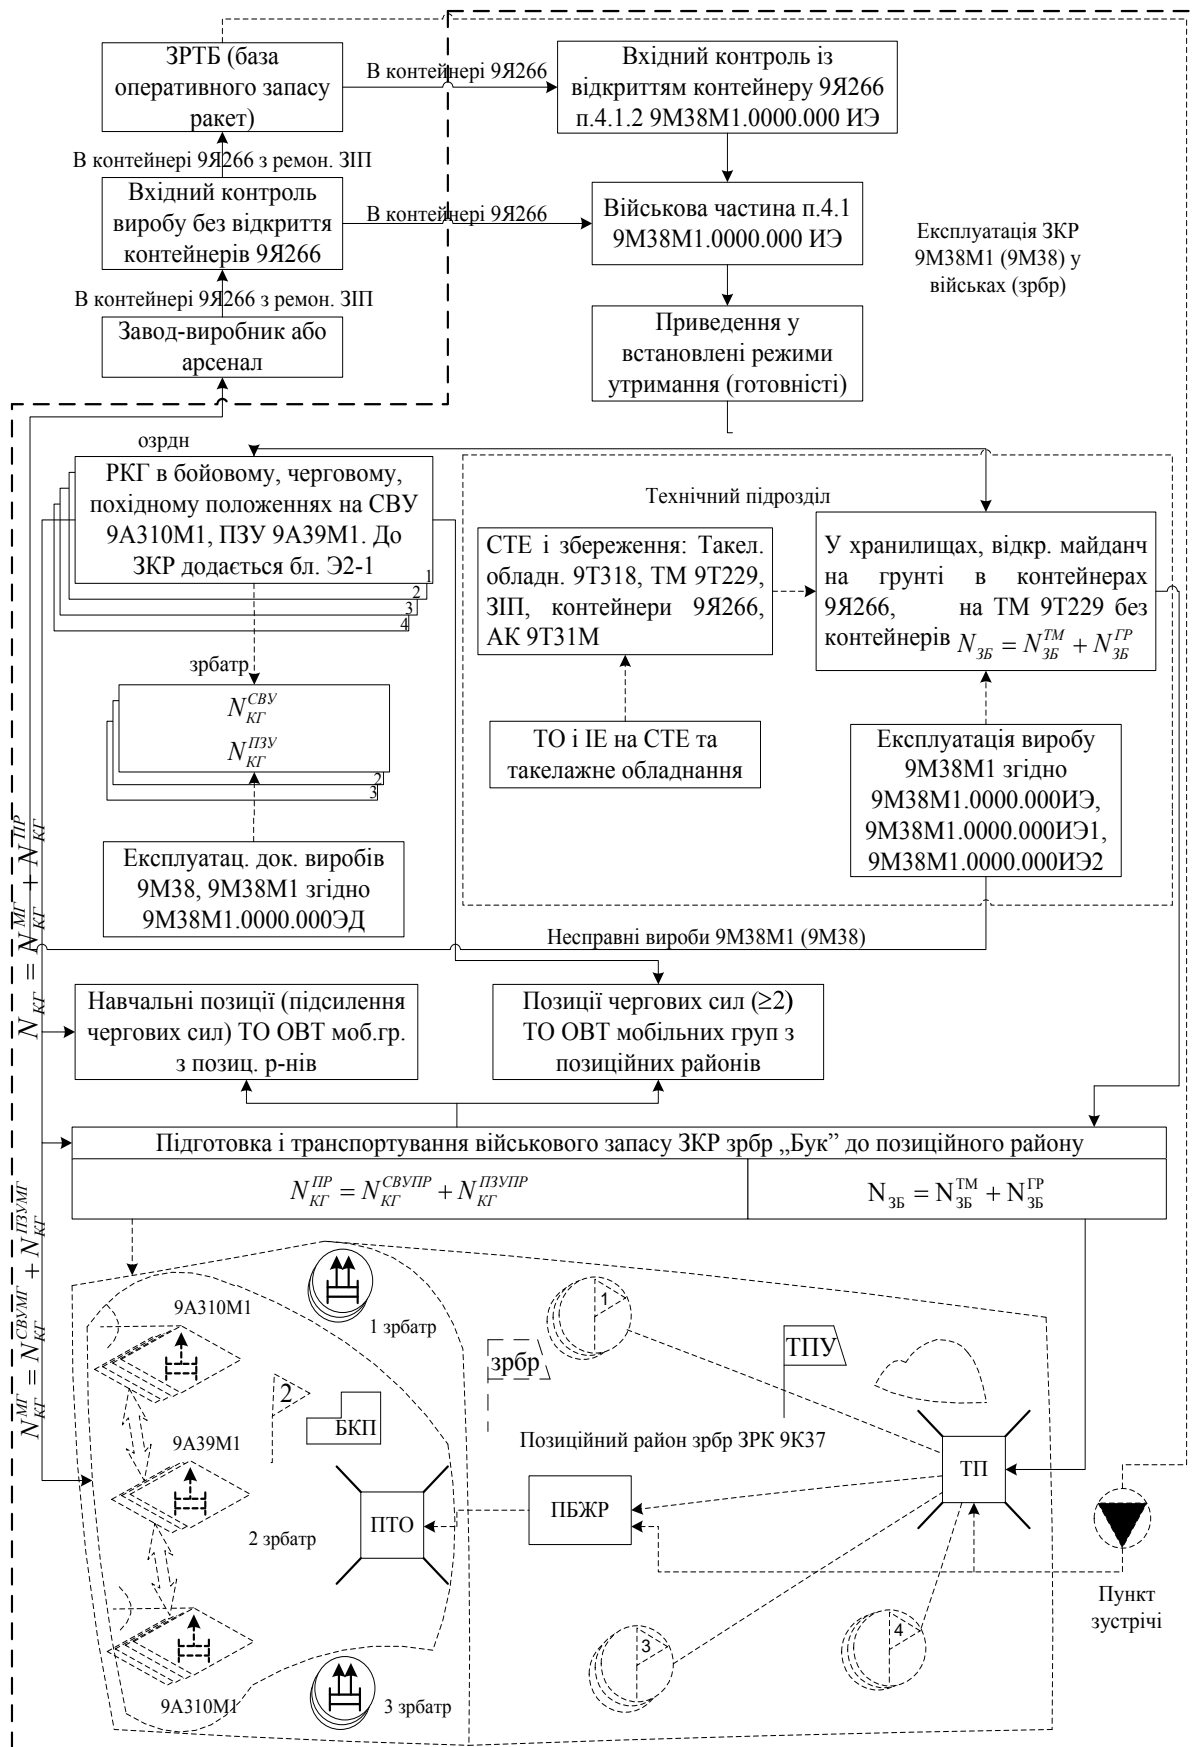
ЗРТБ (база оперативного запасу ракет)

В контейнері 9Я266

Вхідний контроль із відкриттям контейнеру 9Я266 п.4.1.2 9М38М1.0000.000 ИЭ

В контейнері 9Я266 з ремон. ЗІП

Вхідний контроль виробу без відкриття контейнерів 9Я266

В контейнері 9Я266

Військова частина п.4.1 9М38М1.0000.000 ИЭ

Експлуатація ЗКР 9М38М1 (9М38) у військах (зрбр)

В контейнері 9Я266 з ремон. ЗІП

Завод-виробник або арсенал

Приведення у встановлені режими утримання (готовності)

озрдн

РКГ в бойовому, черговому, похідному положеннях на СВУ 9А310М1, ПЗУ 9А39М1. До ЗКР додається бл. Э2-1

1
2
3
4

Технічний підрозділ

СТЕ і збереження: Такел. обладн. 9Т318, ТМ 9Т229, ЗІП, контейнери 9Я266, АК 9Т31М

У хранилищах, відкр. майданч на грунті в контейнерах 9Я266, на ТМ 9Т229 без контейнерів $N_{ЗБ} = N_{ЗБ}^{ТМ} + N_{ЗБ}^{ГР}$

зрбатр

$N_{КГ}^{СВУ}$
$N_{КГ}^{ПЗУ}$

2
3

ТО і ІЕ на СТЕ та такелажне обладнання

Експлуатація виробу 9М38М1 згідно 9М38М1.0000.000ИЭ, 9М38М1.0000.000ИЭ1, 9М38М1.0000.000ИЭ2

Експлуатац. док. виробів 9М38, 9М38М1 згідно 9М38М1.0000.000ЭД

$N_{КГ} = N_{КГ}^{МГ} + N_{КГ}^{ПР}$

Несправні вироби 9М38М1 (9М38)

Навчальні позиції (підсилення чергових сил) ТО ОВТ моб.гр. з позиц. р-нів

Позиції чергових сил (≥2) ТО ОВТ мобільних груп з позиційних районів

Підготовка і транспортування військового запасу ЗКР зрбр „Бук" до позиційного району

$N_{КГ}^{ПР} = N_{КГ}^{СВУПР} + N_{КГ}^{ПЗУПР}$

$N_{ЗБ} = N_{ЗБ}^{ТМ} + N_{ЗБ}^{ГР}$

$N_{КГ}^{МГ} = N_{КГ}^{СВУМГ} + N_{КГ}^{ПЗУМГ}$

9А310М1

1 зрбатр

1

зрбр

ТПУ

2

БКП

9А39М1

Позиційний район зрбр ЗРК 9К37

ТП

ПТО

ПБЖР

2 зрбатр

Пункт зустрічі

3

4

9А310М1

3 зрбатр